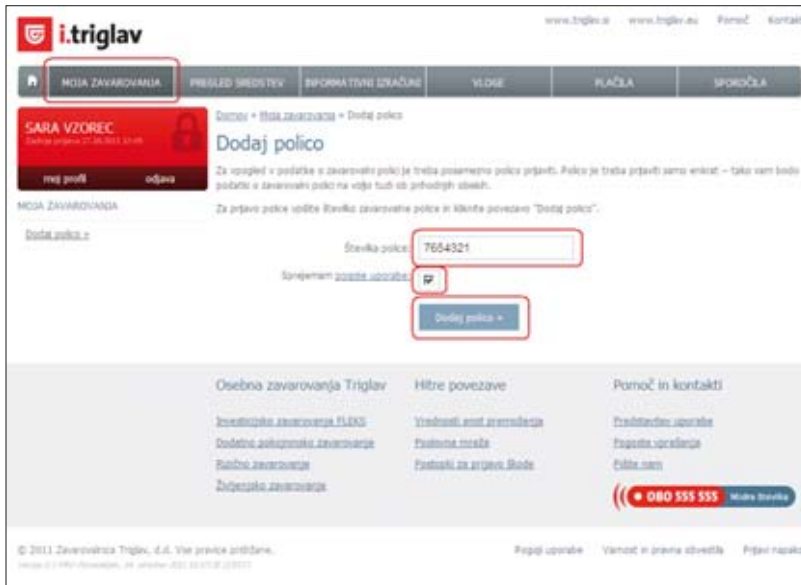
i.triglav

www.triglav.si www.triglav.eu Pomoč Kontakt

MOJA ZAVAROVANJA PREGLED SREDSTEV INFORMATIVNI IZRAČUNI VLOGE PLAČILA SPOROČILA

SARA VZOREC
Zadnja prijava 27.10.2011 10:45

moj profil odjava

MOJA ZAVAROVANJA

Dodaj polico »

Domov » Moja zavarovanja » Dodaj polico

Dodaj polico

Za vpogled v podatke o zavarovalni polici je treba posamezno polico prijaviti. Polico je treba prijaviti samo enkrat – tako vam bodo podatki o zavarovalni polici na voljo tudi ob prihodnjih obiskih.

Za prijavo police vpišite številko zavarovalne police in kliknite povezavo "Dodaj polico".

Številka police: 7654321

Sprejemam pogoje uporabe

Dodaj polico »

Osebna zavarovanja Triglav
Investicijsko zavarovanje FLEKS
Dodatno pokojninsko zavarovanje
Rizično zavarovanje
Življenjsko zavarovanje

Hitre povezave
Vrednosti enot premoženja
Poslovna mreža
Postopki za prijavo škode

Pomoč in kontakti
Predstavitev uporabe
Pogosta vprašanja
Pišite nam

080 555 555 Modra številka

© 2011 Zavarovalnica Triglav, d.d. Vse pravice pridržane.
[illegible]

Pogoji uporabe Varnost in pravna obvestila Prijavi napako